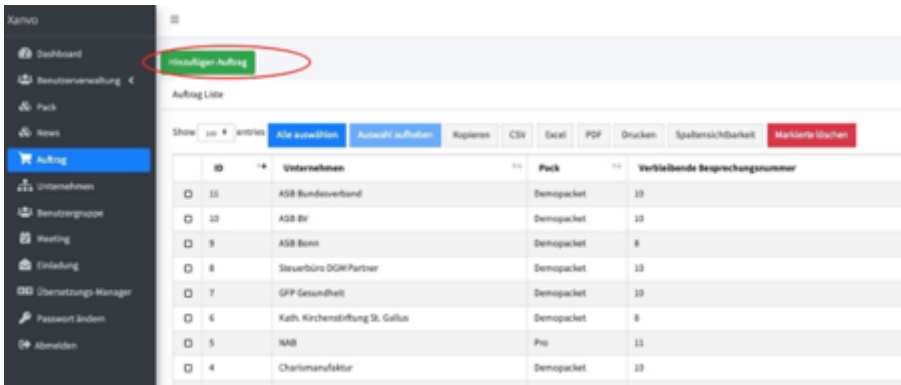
Xanvo

Dashboard
Benutzerverwaltung
Pack
News
Auftrag
Unternehmen
Benutzergruppe
Meeting
Einladung
Übersetzungs-Manager
Passwort ändern
Abmelden

≡

Hinzufügen Auftrag

Auftrag Liste

Show 100 entries Alle auswählen Auswahl aufheben Kopieren CSV Excel PDF Drucken Spaltensichtbarkeit Markierte löschen

| | ID | Unternehmen | Pack | Verbleibende Besprechungsnummer |
|---|---|---|---|---|
| ☐ | 11 | ASB Bundesverband | Demopacket | 10 |
| ☐ | 10 | ASB BV | Demopacket | 10 |
| ☐ | 9 | ASB Bonn | Demopacket | 8 |
| ☐ | 8 | Steuerbüro DGM Partner | Demopacket | 10 |
| ☐ | 7 | GFP Gesundheit | Demopacket | 10 |
| ☐ | 6 | Kath. Kirchenstiftung St. Gallus | Demopacket | 8 |
| ☐ | 5 | NAB | Pro | 11 |
| ☐ | 4 | Charismanufaktur | Demopacket | 10 |